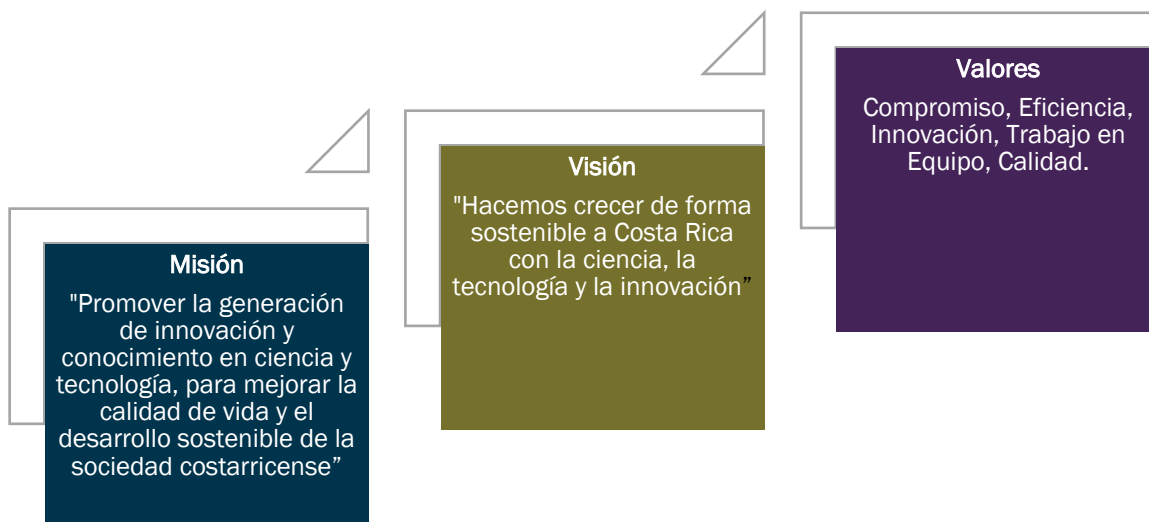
Misión

"Promover la generación de innovación y conocimiento en ciencia y tecnología, para mejorar la calidad de vida y el desarrollo sostenible de la sociedad costarricense”

Visión

"Hacemos crecer de forma sostenible a Costa Rica con la ciencia, la tecnología y la innovación”

Valores

Compromiso, Eficiencia, Innovación, Trabajo en Equipo, Calidad.